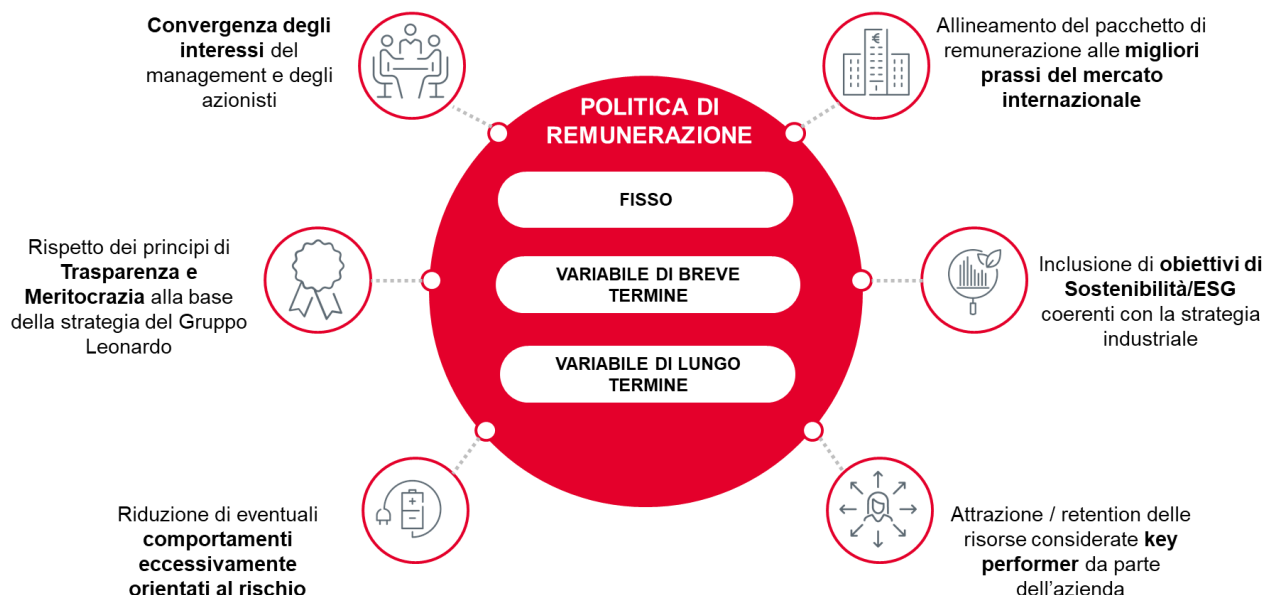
Convergenza degli interessi del management e degli azionisti

Allineamento del pacchetto di remunerazione alle migliori prassi del mercato internazionale

POLITICA DI REMUNERAZIONE

FISSO

VARIABILE DI BREVE TERMINE

VARIABILE DI LUNGO TERMINE

Rispetto dei principi di Trasparenza e Meritocrazia alla base della strategia del Gruppo Leonardo

Inclusione di obiettivi di Sostenibilità/ESG coerenti con la strategia industriale

Riduzione di eventuali comportamenti eccessivamente orientati al rischio

Attrazione / retention delle risorse considerate key performer da parte dell'azienda